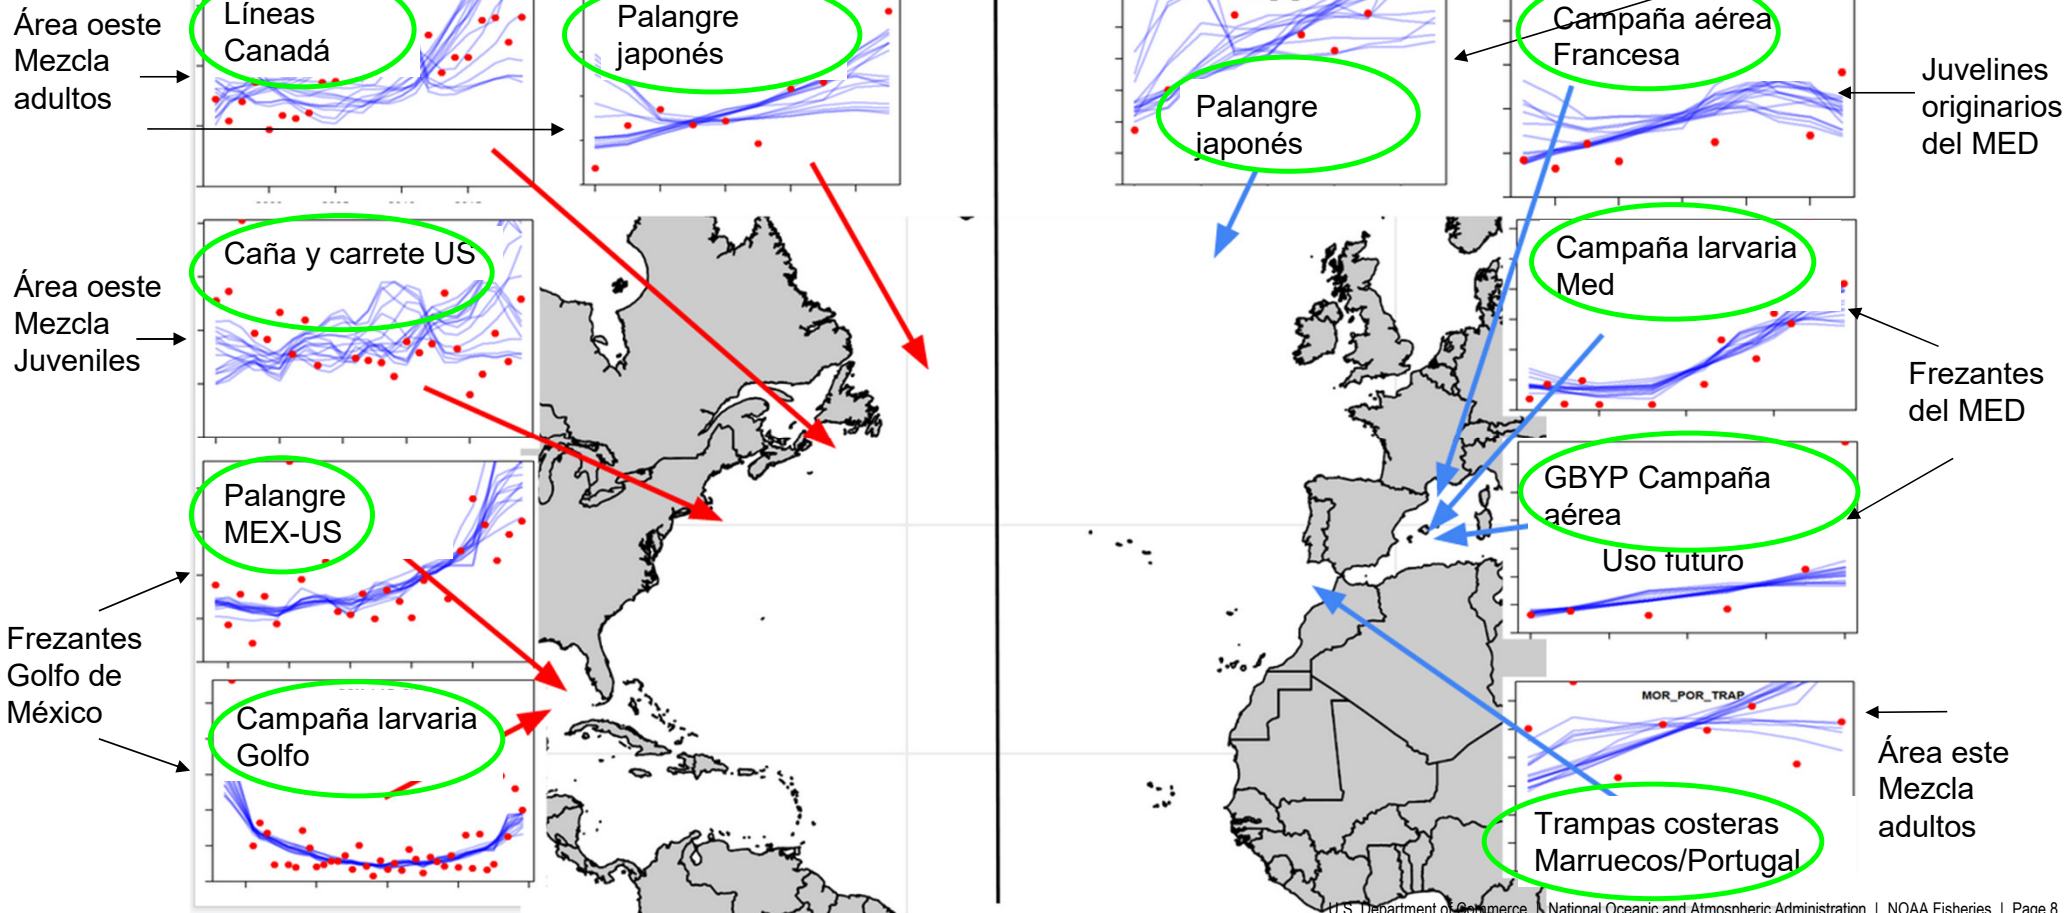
Área oeste Mezcla adultos

Líneas Canadá

Palangre japonés

Palangre japonés

Campaña aérea Francesa

Juvelines originarios del MED

Área oeste Mezcla Juveniles

Caña y carrete US

Campaña larvaria Med

Frezantes del MED

Palangre MEX-US

GBYP Campaña aérea

Uso futuro

Frezantes Golfo de México

Campaña larvaria Golfo

MOR_POR_TRAP

Área este Mezcla adultos

Trampas costeras Marruecos/Portugal

U.S. Department of Commerce | National Oceanic and Atmospheric Administration | NOAA Fisheries | Page 8